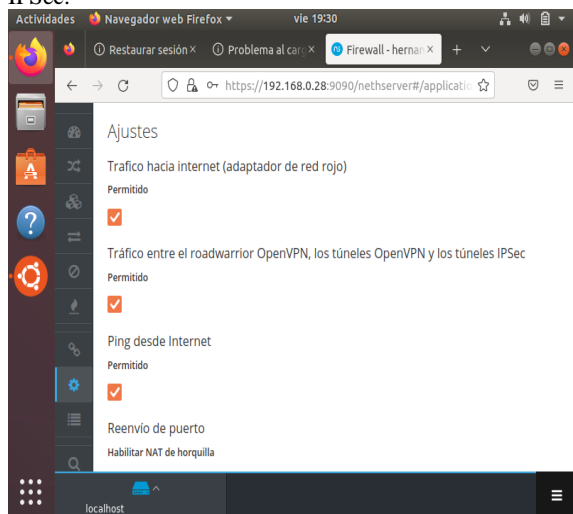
IPSec.

Actividades Navegador web Firefox ▾ vie 19:30

Restaurar sesión × Problema al carg × Firewall - hernan × +

https://192.168.0.28:9090/nethserver#/applicatio

Ajustes

Trafico hacia internet (adaptador de red rojo)

Permitido

Tráfico entre el roadwarrior OpenVPN, los túneles OpenVPN y los túneles IPSec

Permitido

Ping desde Internet

Permitido

Reenvío de puerto

Habilitar NAT de horquilla

localhost